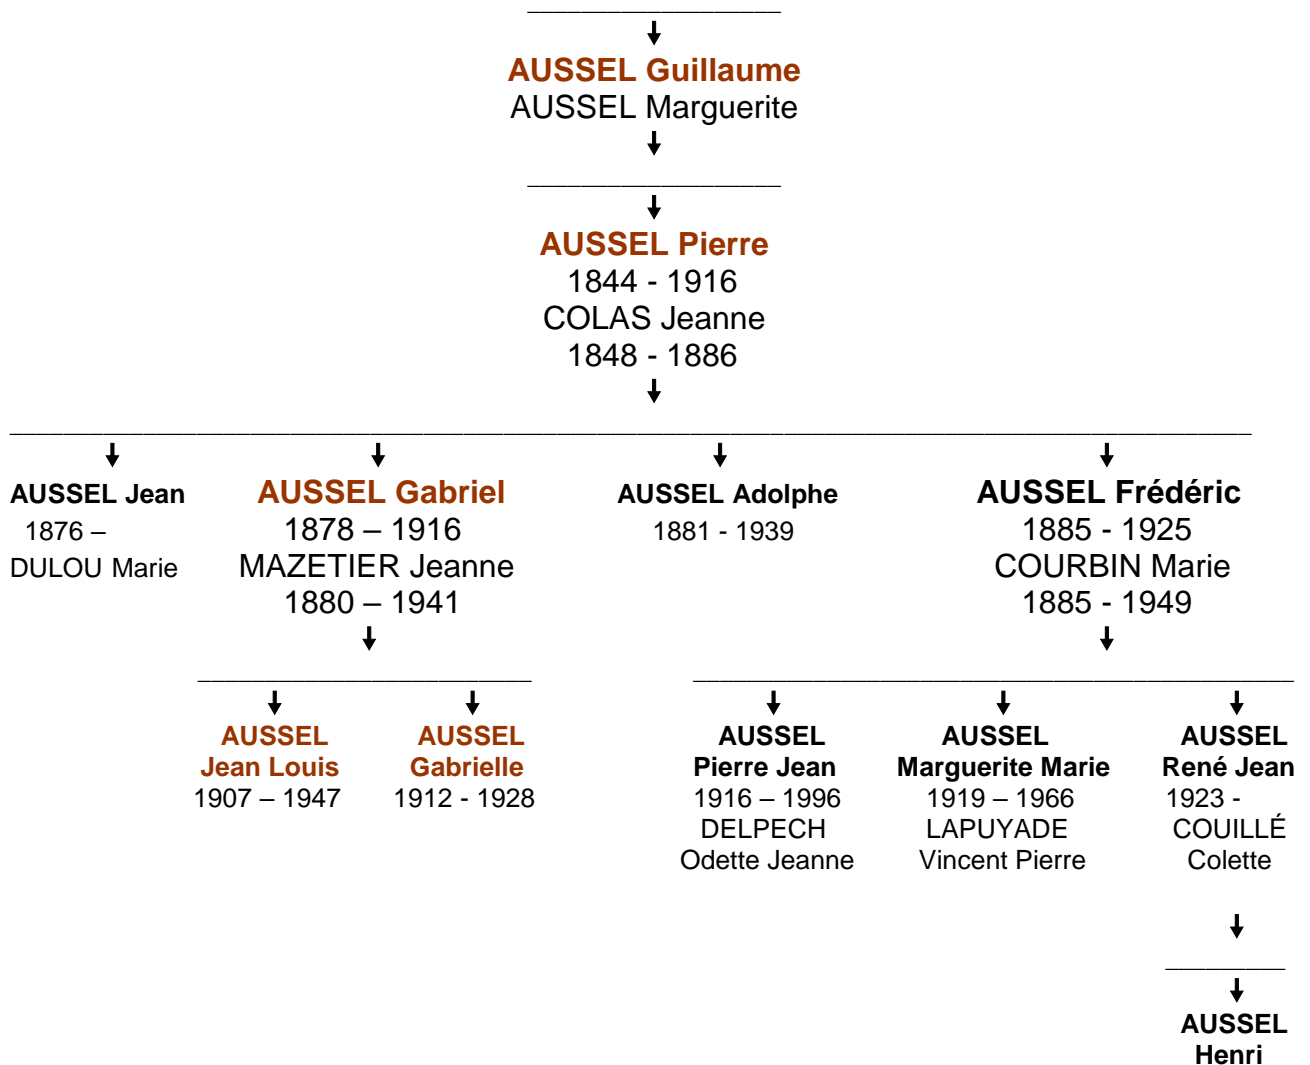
AUSSEL Guillaume
AUSSEL Marguerite

AUSSEL Pierre
1844 - 1916
COLAS Jeanne
1848 - 1886

AUSSEL Jean
1876 –
DULOU Marie

AUSSEL Gabriel
1878 – 1916
MAZETIER Jeanne
1880 – 1941

AUSSEL Adolphe
1881 - 1939

AUSSEL Frédéric
1885 - 1925
COURBIN Marie
1885 - 1949

AUSSEL
Jean Louis
1907 – 1947

AUSSEL
Gabrielle
1912 - 1928

AUSSEL
Pierre Jean
1916 – 1996
DELPECH
Odette Jeanne

AUSSEL
Marguerite Marie
1919 – 1966
LAPUYADE
Vincent Pierre

AUSSEL
René Jean
1923 -
COUILLÉ
Colette

AUSSEL
Henri